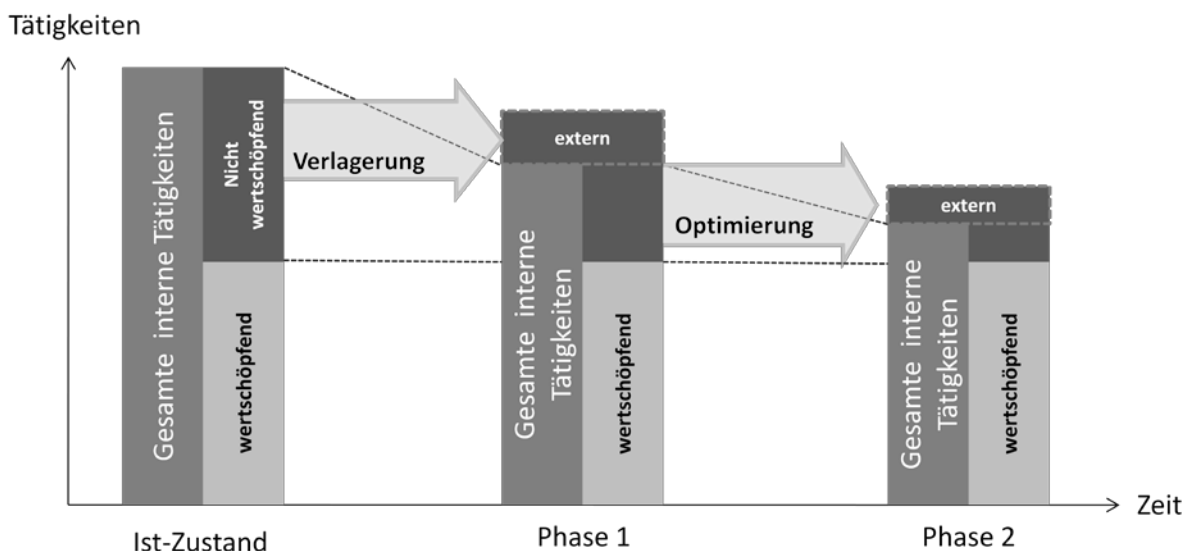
Tätigkeiten

Gesamte interne Tätigkeiten

Nicht wertschöpfend

wertschöpfend

Verlagerung

extern

Gesamte interne Tätigkeiten

wertschöpfend

Optimierung

extern

Gesamte interne Tätigkeiten

wertschöpfend

Zeit

Ist-Zustand

Phase 1

Phase 2